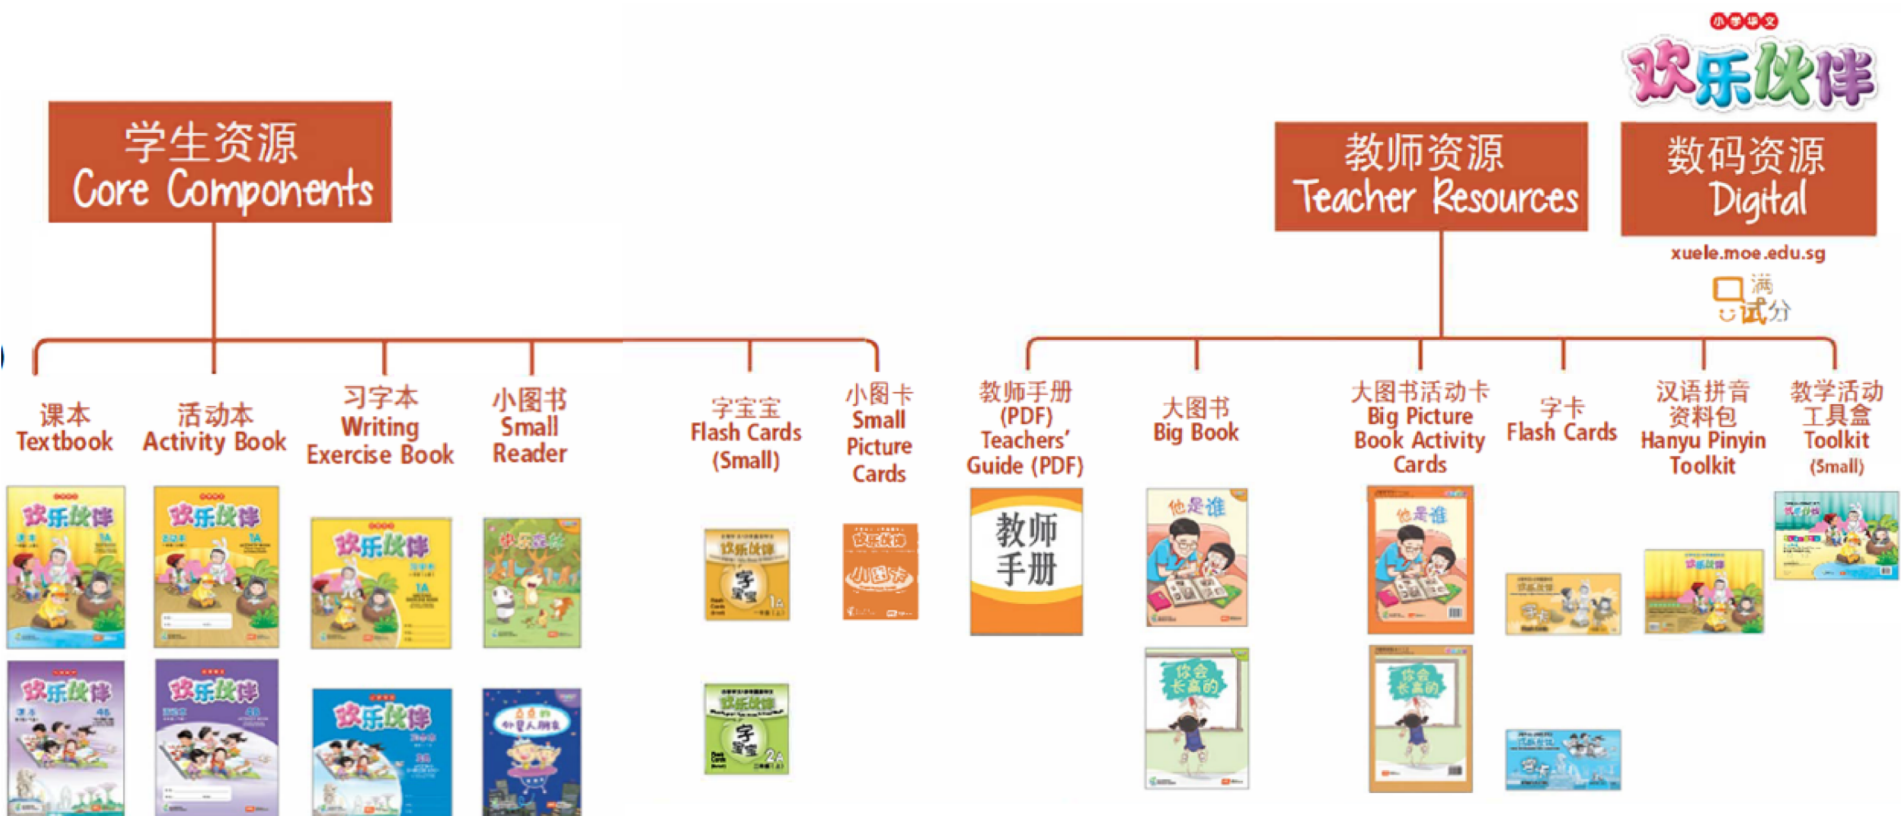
小学华文
欢乐伙伴

学生资源
Core Components

教师资源
Teacher Resources

数码资源
Digital

xuele.moe.edu.sg

满分
试

课本
Textbook

活动本
Activity Book

习字本
Writing Exercise Book

小图书
Small Reader

字宝宝
Flash Cards (Small)

小图卡
Small Picture Cards

教师手册 (PDF)
Teachers' Guide (PDF)

大图书
Big Book

大图书活动卡
Big Picture Book Activity Cards

字卡
Flash Cards

汉语拼音资料包
Hanyu Pinyin Toolkit

教学活动工具盒
Toolkit (Small)

欢乐伙伴
课本
1A

欢乐伙伴
活动本
1A

欢乐伙伴
1A

欢乐伙伴
字宝宝
1A

欢乐伙伴
小图书

教师手册

他是谁

他是谁

欢乐伙伴
课本
4B

欢乐伙伴
4B

欢乐伙伴

欢乐伙伴
字宝宝
2A

你会长高的

你会长高的